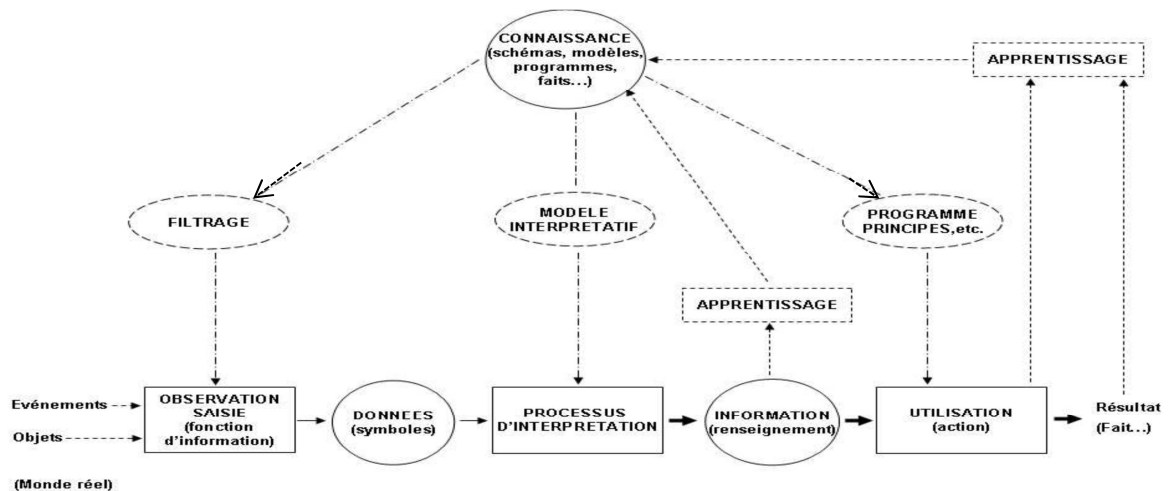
CONNAISSANCE (schémas, modèles, programmes, faits...)

APPRENTISSAGE

FILTRAGE

MODELE INTERPRETATIF

PROGRAMME PRINCIPES,etc.

APPRENTISSAGE

Evénements

Objets

OBSERVATION SAISIE (fonction d'information)

DONNEES (symboles)

PROCESSUS D'INTERPRETATION

INFORMATION (renseignement)

UTILISATION (action)

Résultat (Fait...)

(Monde réel)